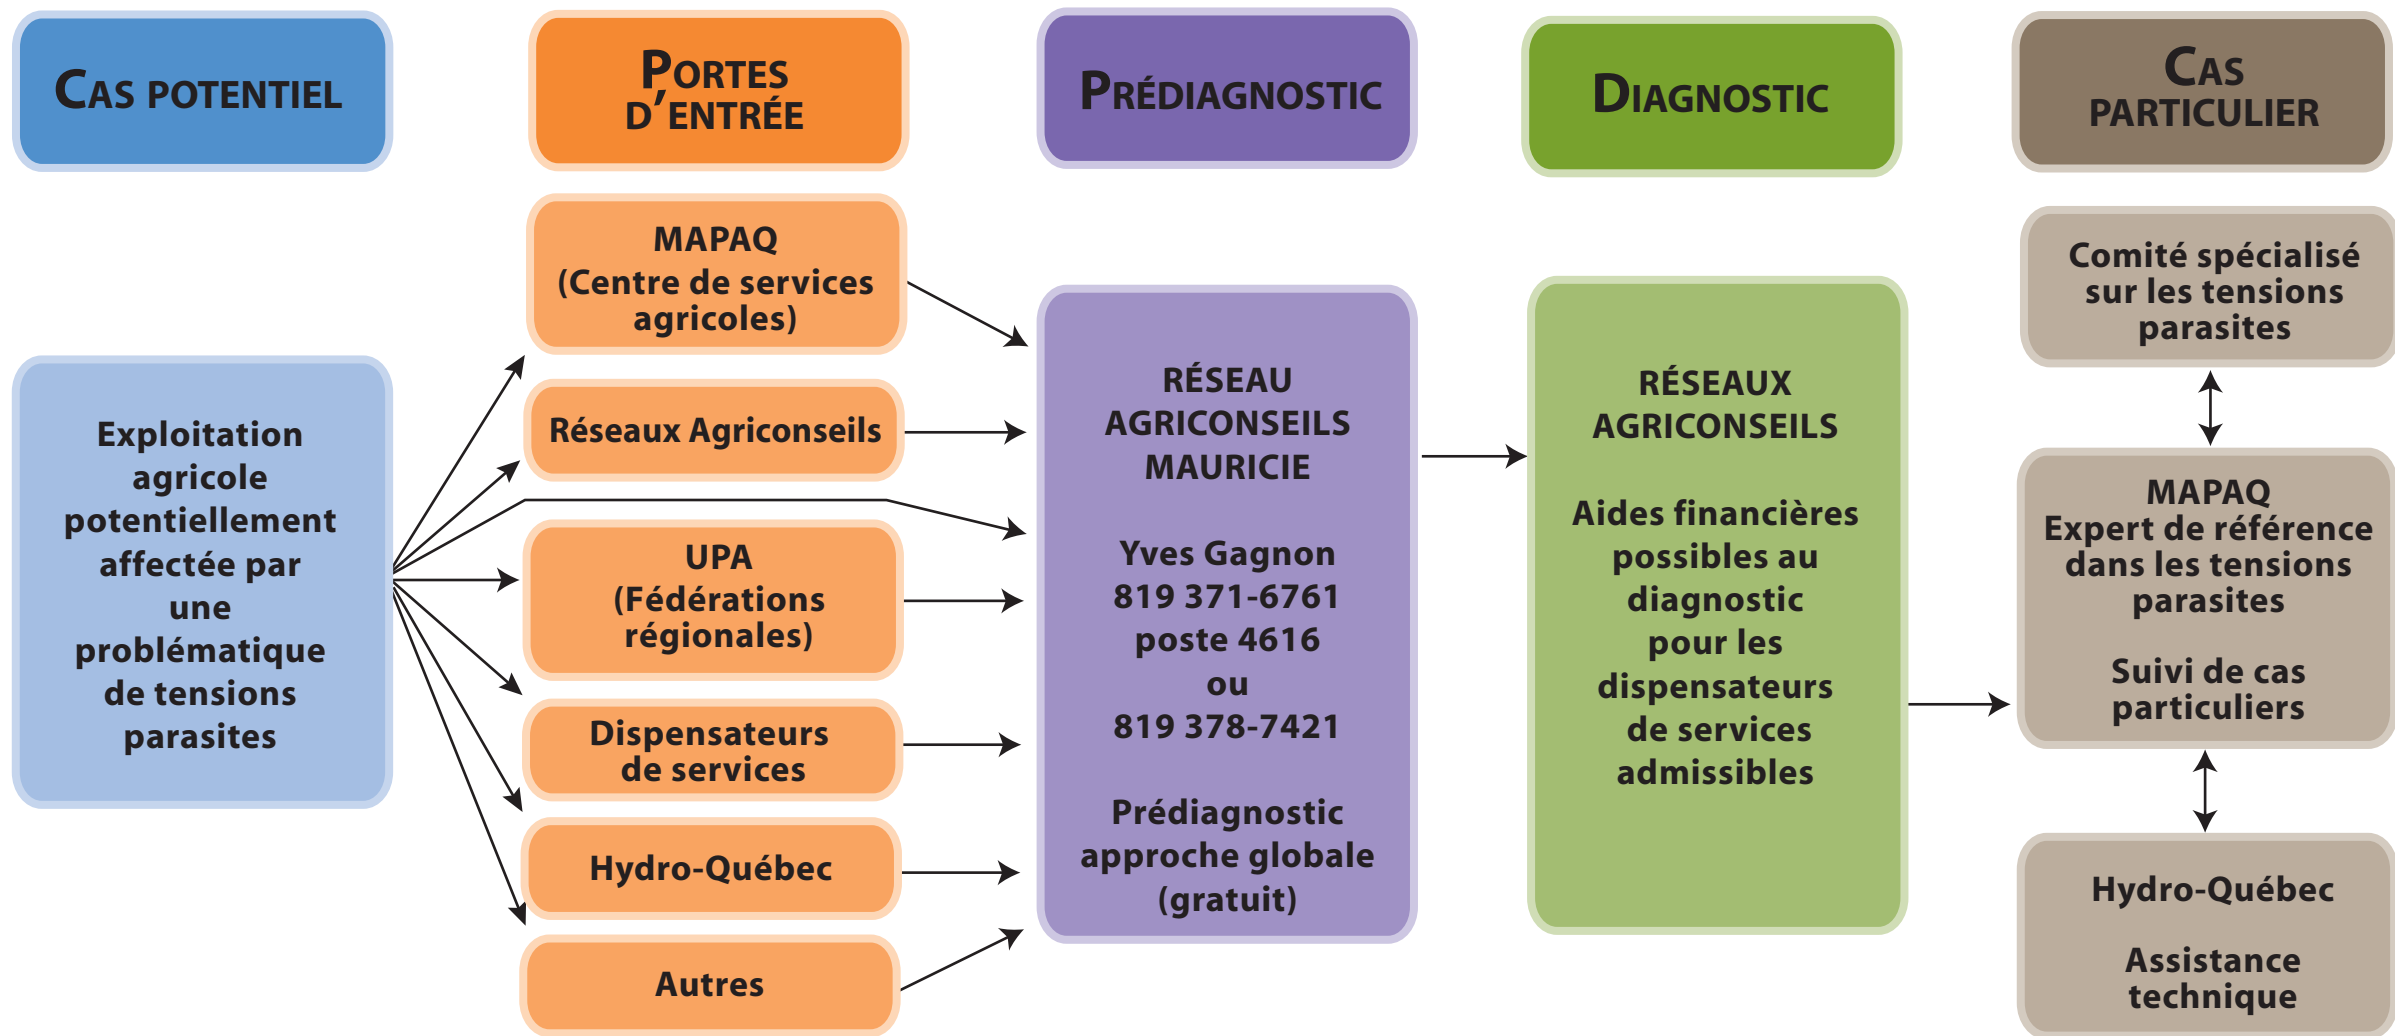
CAS POTENTIEL

PORTES D'ENTRÉE

PRÉDIAGNOSTIC

DIAGNOSTIC

CAS PARTICULIER

Exploitation agricole potentiellement affectée par une problématique de tensions parasites

MAPAQ (Centre de services agricoles)

Réseaux Agriconseils

UPA (Fédérations régionales)

Dispensateurs de services

Hydro-Québec

Autres

RÉSEAU AGRICONSEILS MAURICIE

Yves Gagnon
819 371-6761
poste 4616
ou
819 378-7421

Prédiagnostic approche globale (gratuit)

RÉSEAUX AGRICONSEILS

Aides financières possibles au diagnostic pour les dispensateurs de services admissibles

Comité spécialisé sur les tensions parasites

MAPAQ
Expert de référence dans les tensions parasites

Suivi de cas particuliers

Hydro-Québec

Assistance technique